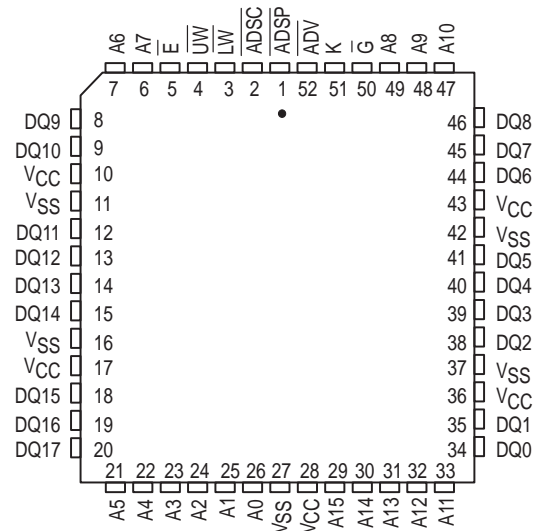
A6 A7 $\overline{E}$ $\overline{UW}$ $\overline{LW}$ $\overline{ADSC}$ $\overline{ADSP}$ $\overline{ADV}$ K $\overline{G}$ A8 A9 A10

7 6 5 4 3 2 1 52 51 50 49 48 47

DQ9 8
DQ10 9
$V_{CC}$ 10
$V_{SS}$ 11
DQ11 12
DQ12 13
DQ13 14
DQ14 15
$V_{SS}$ 16
$V_{CC}$ 17
DQ15 18
DQ16 19
DQ17 20

46 DQ8
45 DQ7
44 DQ6
43 $V_{CC}$
42 $V_{SS}$
41 DQ5
40 DQ4
39 DQ3
38 DQ2
37 $V_{SS}$
36 $V_{CC}$
35 DQ1
34 DQ0

21 22 23 24 25 26 27 28 29 30 31 32 33

A5 A4 A3 A2 A1 A0 $V_{SS}$ $V_{CC}$ A15 A14 A13 A12 A11